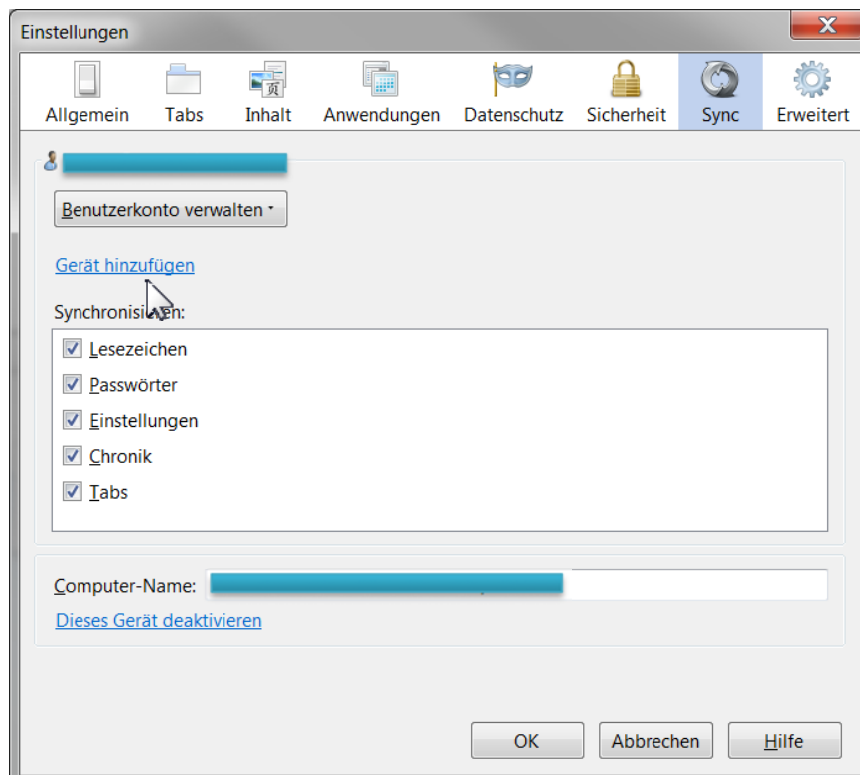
Einstellungen

Allgemein Tabs Inhalt Anwendungen Datenschutz Sicherheit Sync Erweitert

Benutzerkonto verwalten

Gerät hinzufügen

Synchronisi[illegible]n:

Lesezeichen
Passwörter
Einstellungen
Chronik
Tabs

Computer-Name:

Dieses Gerät deaktivieren

OK Abbrechen Hilfe